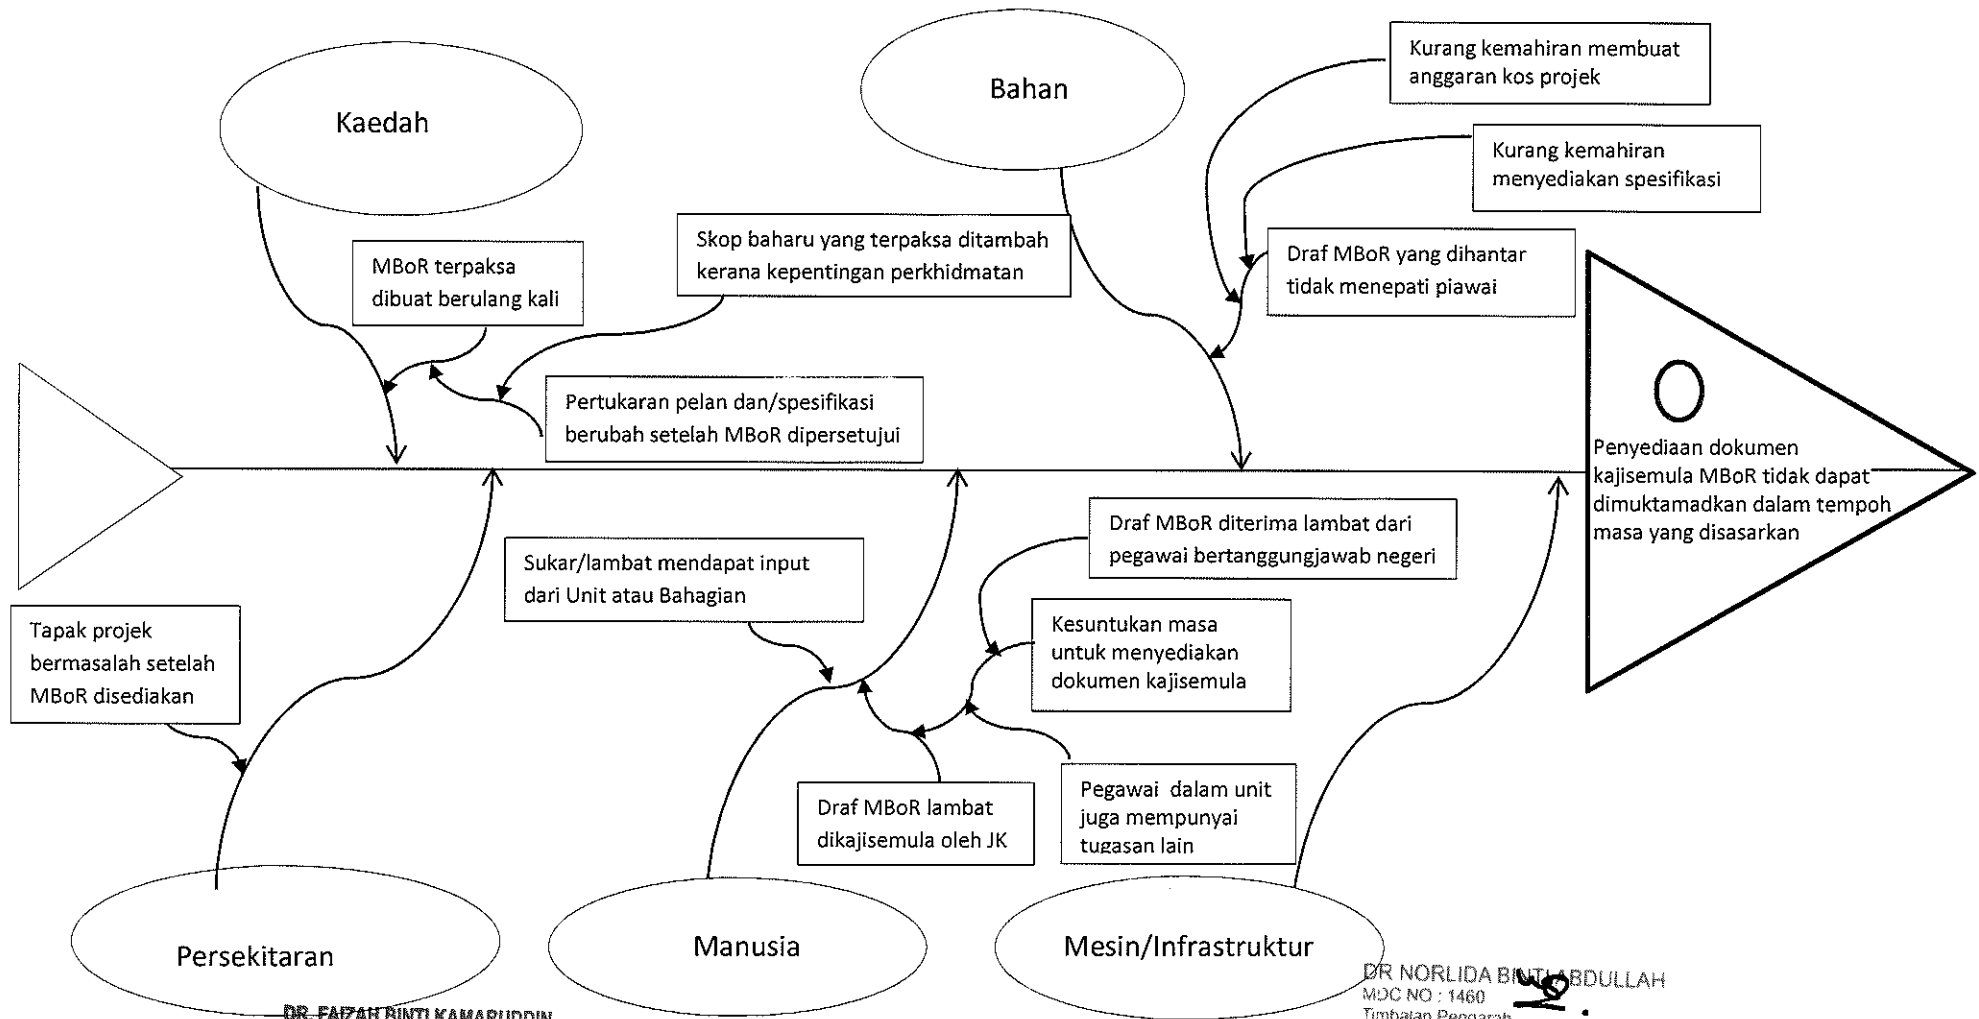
Kaedah

Bahan

Kurang kemahiran membuat anggaran kos projek

Kurang kemahiran menyediakan spesifikasi

Skop baharu yang terpaksa ditambah kerana kepentingan perkhidmatan

MBoR terpaksa dibuat berulang kali

Draf MBoR yang dihantar tidak menepati piawai

Pertukaran pelan dan/spesifikasi berubah setelah MBoR dipersetujui

O

Penyediaan dokumen kajisemula MBoR tidak dapat dimuktamadkan dalam tempoh masa yang disasarkan

Draf MBoR diterima lambat dari pegawai bertanggungjawab negeri

Sukar/lambat mendapat input dari Unit atau Bahagian

Kesuntukan masa untuk menyediakan dokumen kajisemula

Tapak projek bermasalah setelah MBoR disediakan

Draf MBoR lambat dikajisemula oleh JK

Pegawai dalam unit juga mempunyai tugasan lain

Persekitaran

Manusia

Mesin/Infrastruktur

DR NORLIDA BINTI ABDULLAH
MDC NO : 1460
Timbalan Pengarah

DR. FAIZAH BINTI KAMARUDDIN